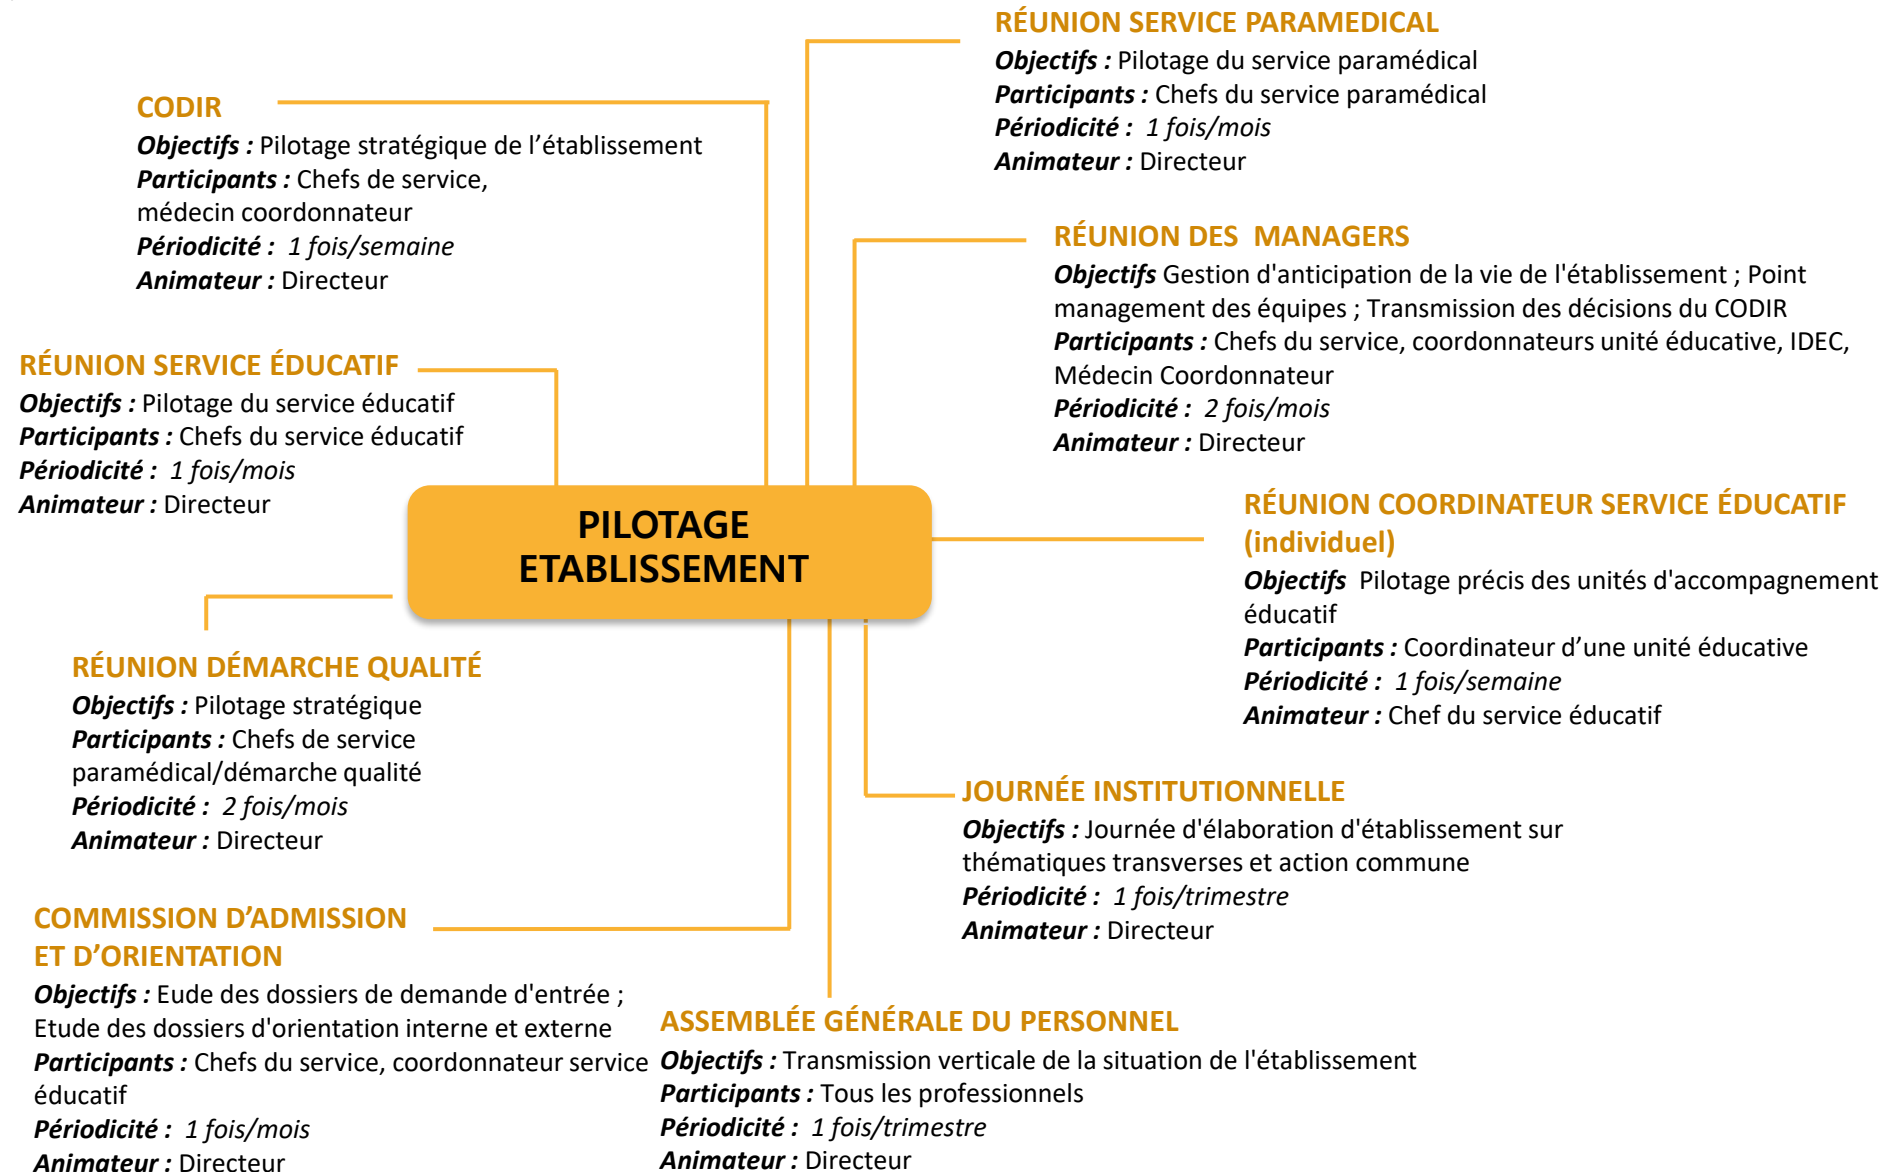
PILOTAGE ETABLISSEMENT

CODIR
Objectifs : Pilotage stratégique de l'établissement
Participants : Chefs de service, médecin coordonnateur
Périodicité : 1 fois/semaine
Animateur : Directeur

RÉUNION SERVICE PARAMEDICAL
Objectifs : Pilotage du service paramédical
Participants : Chefs du service paramédical
Périodicité : 1 fois/mois
Animateur : Directeur

RÉUNION DES MANAGERS
Objectifs Gestion d'anticipation de la vie de l'établissement ; Point management des équipes ; Transmission des décisions du CODIR
Participants : Chefs du service, coordonnateurs unité éducative, IDEC, Médecin Coordonnateur
Périodicité : 2 fois/mois
Animateur : Directeur

RÉUNION SERVICE ÉDUCATIF
Objectifs : Pilotage du service éducatif
Participants : Chefs du service éducatif
Périodicité : 1 fois/mois
Animateur : Directeur

RÉUNION COORDINATEUR SERVICE ÉDUCATIF (individuel)
Objectifs Pilotage précis des unités d'accompagnement éducatif
Participants : Coordinateur d'une unité éducative
Périodicité : 1 fois/semaine
Animateur : Chef du service éducatif

RÉUNION DÉMARCHE QUALITÉ
Objectifs : Pilotage stratégique
Participants : Chefs de service paramédical/démarche qualité
Périodicité : 2 fois/mois
Animateur : Directeur

JOURNÉE INSTITUTIONNELLE
Objectifs : Journée d'élaboration d'établissement sur thématiques transverses et action commune
Périodicité : 1 fois/trimestre
Animateur : Directeur

COMMISSION D'ADMISSION ET D'ORIENTATION
Objectifs : Eude des dossiers de demande d'entrée ; Etude des dossiers d'orientation interne et externe
Participants : Chefs du service, coordonnateur service éducatif
Périodicité : 1 fois/mois
Animateur : Directeur

ASSEMBLÉE GÉNÉRALE DU PERSONNEL
Objectifs : Transmission verticale de la situation de l'établissement
Participants : Tous les professionnels
Périodicité : 1 fois/trimestre
Animateur : Directeur